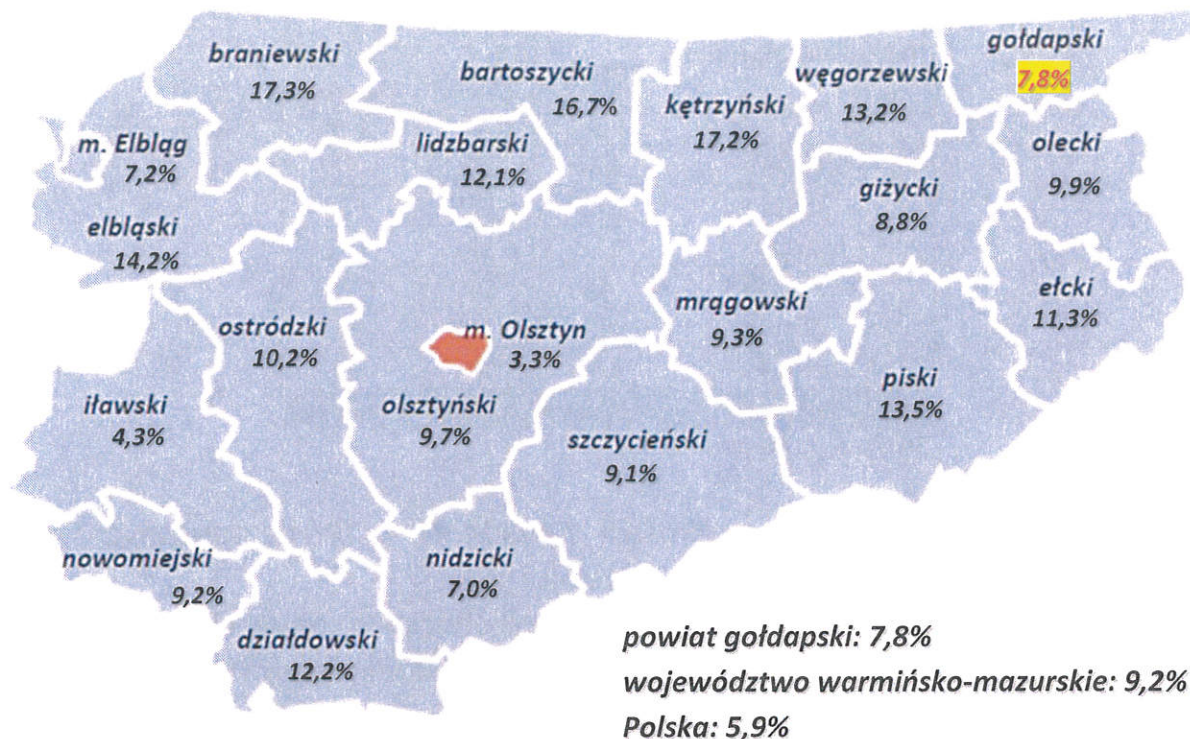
braniewski
17,3%

bartoszycki
16,7%

kętrzyński
17,2%

węgorzewski
13,2%

gołdapski
7,8%

m. Elbląg
7,2%

lidzbarski
12,1%

olecki
9,9%

giżycki
8,8%

elbląski
14,2%

ełcki
11,3%

mrągowski
9,3%

ostródzki
10,2%

m. Olsztyn
3,3%

piski
13,5%

iławski
4,3%

olsztyński
9,7%

szczycieński
9,1%

nowomiejski
9,2%

nidzicki
7,0%

działdowski
12,2%

powiat gołdapski: 7,8%
województwo warmińsko-mazurskie: 9,2%
Polska: 5,9%